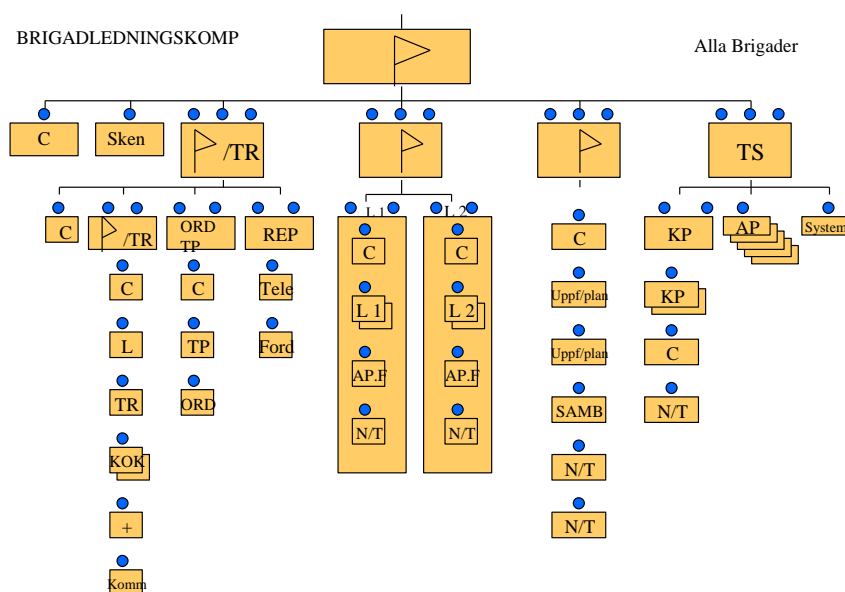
BRIGADLEDNINGSKOMP

Alla Brigader

C

Sken

/TR

TS

C

/TR

ORD TP

REP

C

C

Tele

L

TP

Ford

TR

ORD

KOK

+

Komm

L 1

C

L 1

AP.F

N/T

L 2

C

L 2

AP.F

N/T

C

Uppf/plan

Uppf/plan

SAMB

N/T

N/T

KP

AP

System

KP

C

N/T